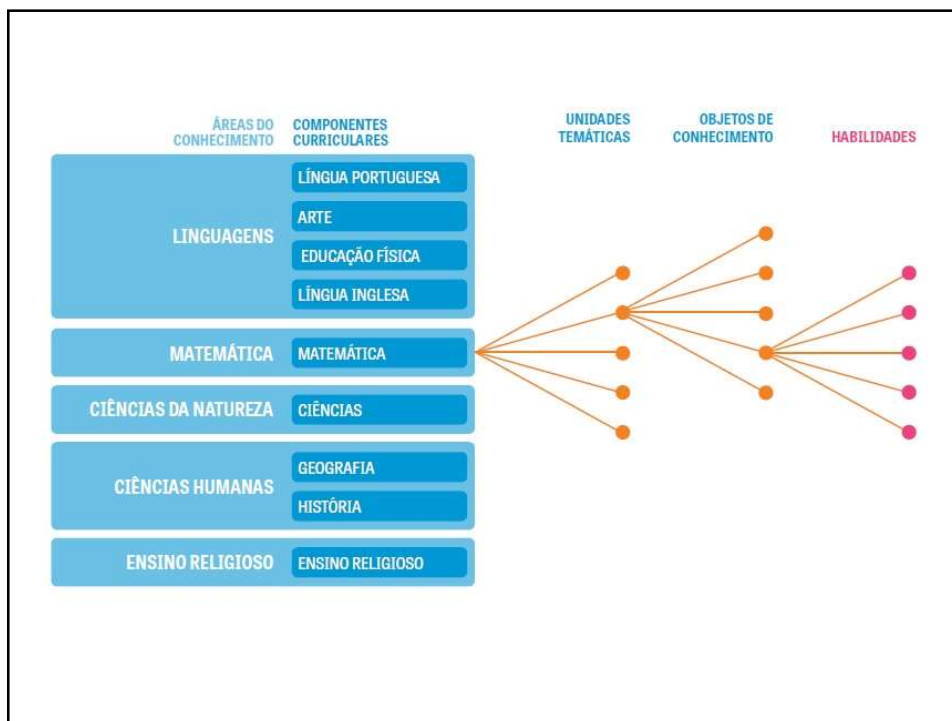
ÁREAS DO CONHECIMENTO

COMPONENTES CURRICULARES

UNIDADES TEMÁTICAS

OBJETOS DE CONHECIMENTO

HABILIDADES

LINGUAGENS

LÍNGUA PORTUGUESA

ARTE

EDUCAÇÃO FÍSICA

LÍNGUA INGLESA

MATEMÁTICA

MATEMÁTICA

CIÊNCIAS DA NATUREZA

CIÊNCIAS

CIÊNCIAS HUMANAS

GEOGRAFIA

HISTÓRIA

ENSINO RELIGIOSO

ENSINO RELIGIOSO